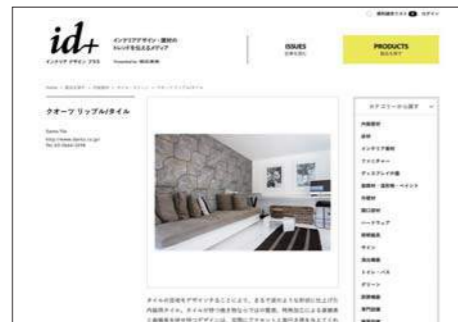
id+
インテリアデザイン・建材の
トレンドを伝えるメディア
インテリア デザイン プラス

ISSUES

PRODUCTS

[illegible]

クオーツ リップル/タイル

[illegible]
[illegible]
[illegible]

カテゴリーから探す

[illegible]

タイルの目地をデザインすることにより、まるで波のような形状に仕上げた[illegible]